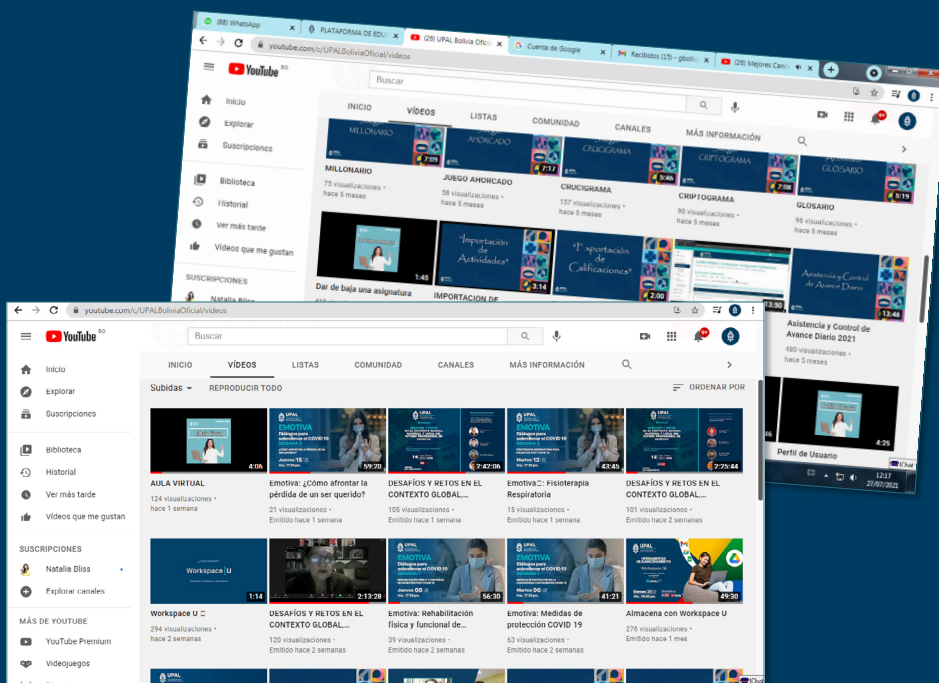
(88) WhatsApp
PLATAFORMA DE EDU
(26) UPAL Bolivia Oficial
Cuenta de Google
Recibidos (15) - gboli
(26) Mejores Canc
youtube.com/c/UPALBoliviaOficial/videos
YouTube BO
Buscar
Inicio
Explorar
Suscripciones
Biblioteca
Historial
Ver más tarde
Videos que me gustan
SUSCRIPCIONES
Natalia Bliss
INICIO
VÍDEOS
LISTAS
COMUNIDAD
CANALES
MÁS INFORMACIÓN
MILLONARIO
7:09
MILLONARIO
75 visualizaciones • hace 5 meses
AHORCADO
7:17
JUEGO AHORCADO
58 visualizaciones • hace 5 meses
CRUCIGRAMA
5:46
CRUCIGRAMA
157 visualizaciones • hace 5 meses
CRIPTOGRAMA
7:08
CRIPTOGRAMA
90 visualizaciones • hace 5 meses
GLOSARIO
5:19
GLOSARIO
96 visualizaciones • hace 5 meses
1:45
Dar de baja una asignatura
"Importación de Actividades"
3:14
IMPORTACION DE
"Exportación de Calificaciones"
2:00
13:50
Asistencia y Control de Avance Diario
13:46
Asistencia y Control de Avance Diario 2021
480 visualizaciones • hace 5 meses
4:25
Perfil de Usuario
ES
12:17
27/07/2021

youtube.com/c/UPALBoliviaOficial/videos
YouTube BO
Buscar
Inicio
Explorar
Suscripciones
Biblioteca
Historial
Ver más tarde
Videos que me gustan
SUSCRIPCIONES
Natalia Bliss
Explorar canales
MÁS DE YOUTUBE
YouTube Premium
Videojuegos
INICIO
VÍDEOS
LISTAS
COMUNIDAD
CANALES
MÁS INFORMACIÓN
Subidas
REPRODUCIR TODO
ORDENAR POR
4:06
AULA VIRTUAL
124 visualizaciones • hace 1 semana
UPAL
EMOTIVA
Diálogos para sobrellevar el COVID 19
59:20
Emotiva: ¿Cómo afrontar la pérdida de un ser querido?
21 visualizaciones • Emitido hace 1 semana
2:47:06
DESAFÍOS Y RETOS EN EL CONTEXTO GLOBAL,...
105 visualizaciones • Emitido hace 1 semana
UPAL
EMOTIVA
43:45
Emotiva: Fisioterapia Respiratoria
15 visualizaciones • Emitido hace 1 semana
7:25:44
DESAFÍOS Y RETOS EN EL CONTEXTO GLOBAL,...
101 visualizaciones • Emitido hace 2 semanas
Workspace U
1:14
Workspace U
294 visualizaciones • hace 2 semanas
2:13:28
DESAFÍOS Y RETOS EN EL CONTEXTO GLOBAL,...
120 visualizaciones • Emitido hace 2 semanas
UPAL
EMOTIVA
Diálogos para sobrellevar el COVID 19
56:30
Emotiva: Rehabilitación física y funcional de...
39 visualizaciones • Emitido hace 2 semanas
UPAL
EMOTIVA
Diálogos para sobrellevar el COVID 19
41:21
Emotiva: Medidas de protección COVID 19
63 visualizaciones • Emitido hace 2 semanas
Workspace U
49:30
Almacena con Workspace U
276 visualizaciones • hace 1 mes
UPAL